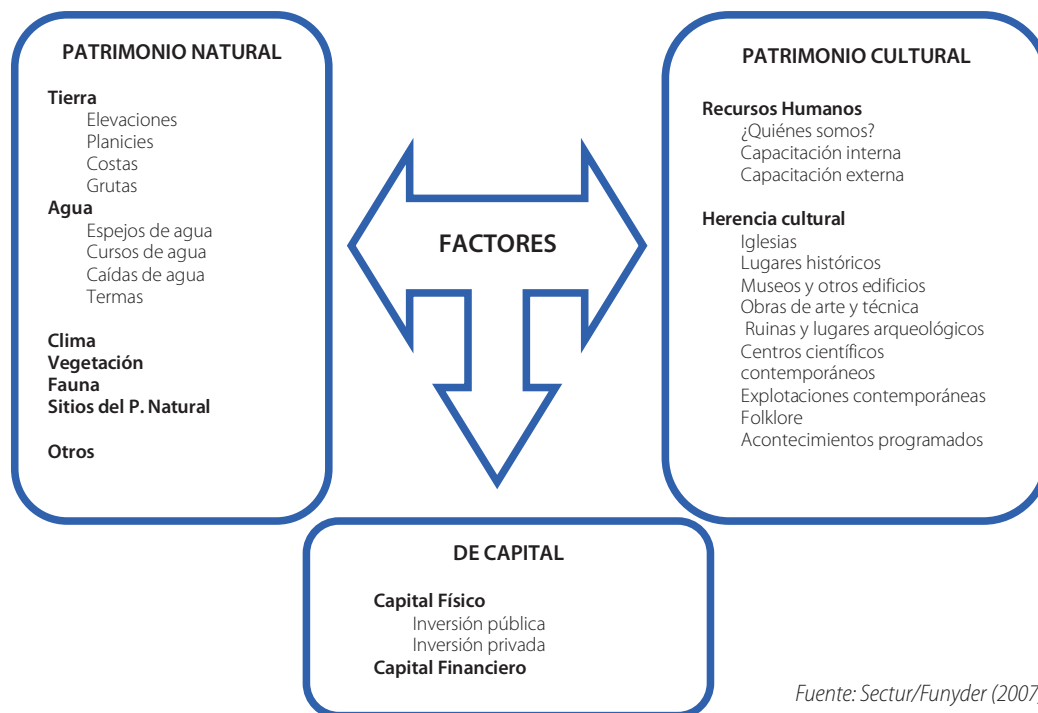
PATRIMONIO NATURAL

Tierra
Elevaciones
Planicies
Costas
Grutas
Agua
Espejos de agua
Cursos de agua
Caídas de agua
Termas

Clima
Vegetación
Fauna
Sitios del P. Natural

Otros

FACTORES

PATRIMONIO CULTURAL

Recursos Humanos
¿Quiénes somos?
Capacitación interna
Capacitación externa

Herencia cultural
Iglesias
Lugares históricos
Museos y otros edificios
Obras de arte y técnica
Ruinas y lugares arqueológicos
Centros científicos contemporáneos
Explotaciones contemporáneas
Folklore
Acontecimientos programados

DE CAPITAL

Capital Físico
Inversión pública
Inversión privada
Capital Financiero

Fuente: Sectur/Funyder (2007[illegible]